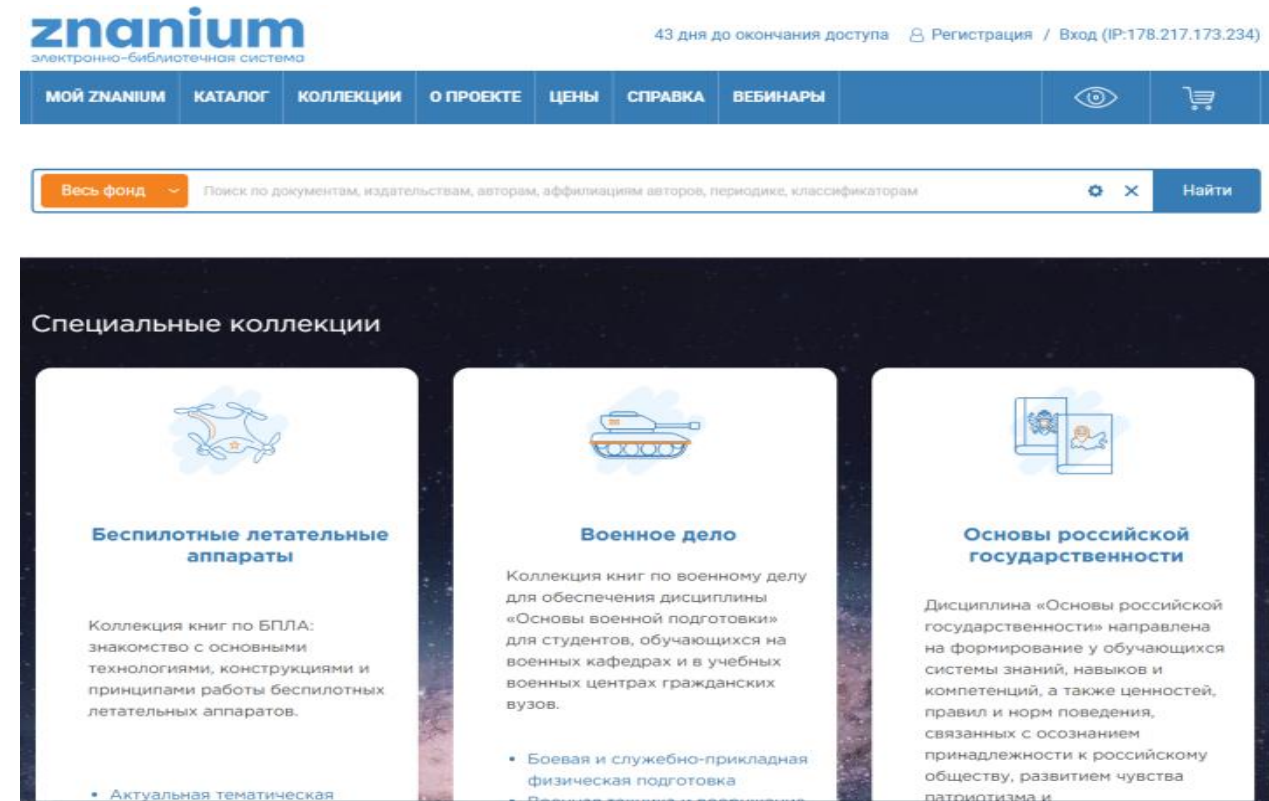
znanium
электронно-библиотечная система

43 дня до окончания доступа   Регистрация / Вход (IP:178.217.173.234)

МОЙ ZNANIUM   КАТАЛОГ   КОЛЛЕКЦИИ   О ПРОЕКТЕ   ЦЕНЫ   СПРАВКА   ВЕБИНАРЫ

Весь фонд   Поиск по документам, издательствам, авторам, аффилиациям авторов, периодике, классификаторам   Найти

Специальные коллекции

Беспилотные летательные аппараты

Коллекция книг по БПЛА: знакомство с основными технологиями, конструкциями и принципами работы беспилотных летательных аппаратов.

• Актуальная тематическая

Военное дело

Коллекция книг по военному делу для обеспечения дисциплины «Основы военной подготовки» для студентов, обучающихся на военных кафедрах и в учебных военных центрах гражданских вузов.

• Боевая и служебно-прикладная физическая подготовка
• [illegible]

Основы российской государственности

Дисциплина «Основы российской государственности» направлена на формирование у обучающихся системы знаний, навыков и компетенций, а также ценностей, правил и норм поведения, связанных с осознанием принадлежности к российскому обществу, развитием чувства патриотизма и